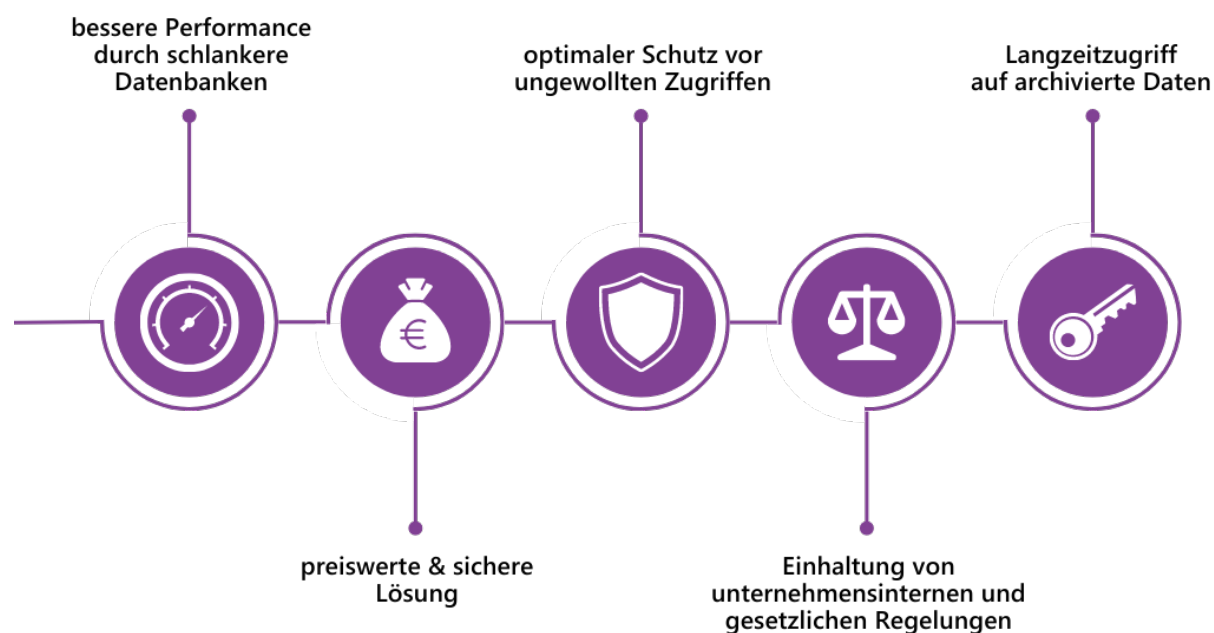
bessere Performance durch schlankere Datenbanken

preiswerte & sichere Lösung

optimaler Schutz vor ungewollten Zugriffen

Einhaltung von unternehmensinternen und gesetzlichen Regelungen

Langzeitzugriff auf archivierte Daten

€